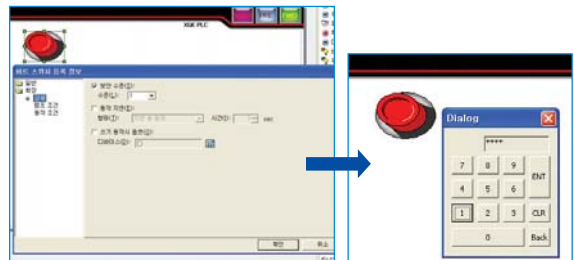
XGK PLC

비트 스위치 모프 정보

일반
확장
보안
표시 조건
동작 조건

보안 수준(S):
수준(L): 1

동작 지연(D):
방법(T):
시간(I):
sec

조기 동작시 중보(C):
다이얼로그(I):

확인
취소

Dialog

****

7
8
9
ENT
4
5
6
1
2
3
CLR
0
Back